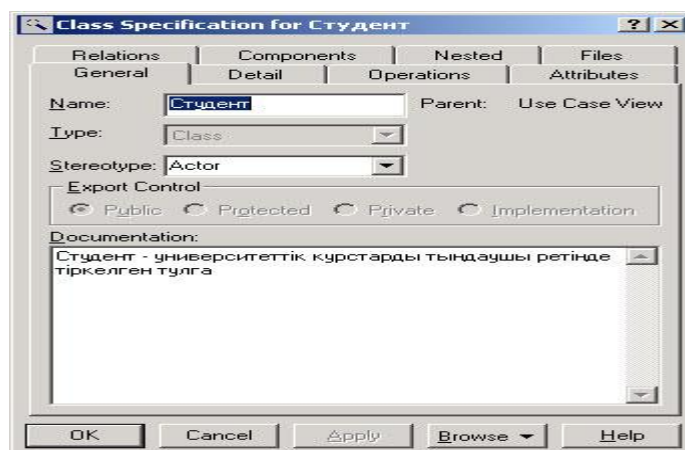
Class Specification for Студент

? X

Relations | Components | Nested | Files
General | Detail | Operations | Attributes

Name: Студент
Parent: Use Case View

Type: Class

Stereotype: Actor

Export Control

Public Protected Private Implementation

Documentation:

Студент - университеттік курстарды тыңдаушы ретінде тіркелген тұлға

OK | Cancel | Apply | Browse | Help